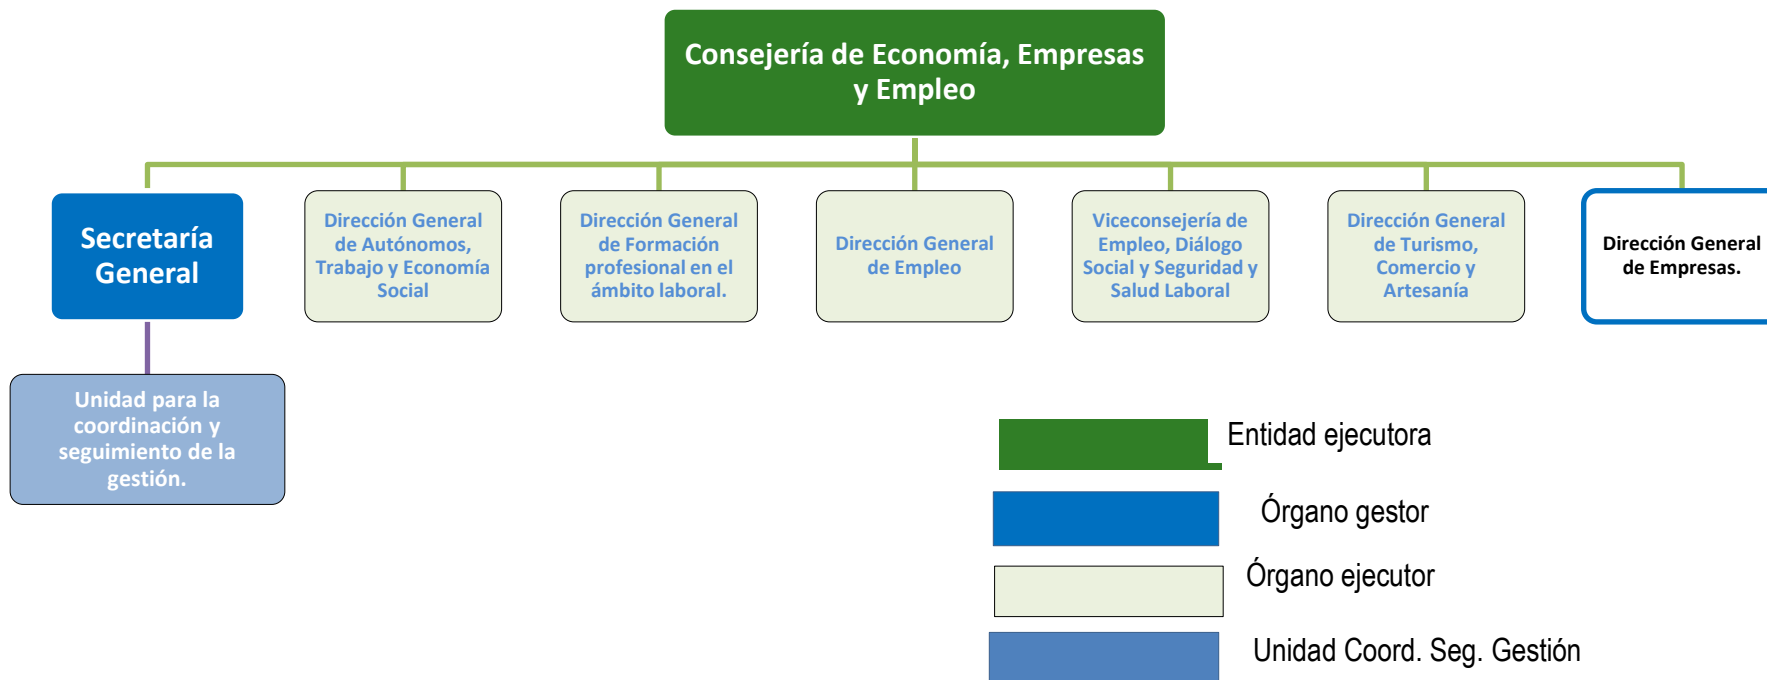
Consejería de Economía, Empresas y Empleo

Secretaría General

Dirección General de Autónomos, Trabajo y Economía Social

Dirección General de Formación profesional en el ámbito laboral.

Dirección General de Empleo

Viceconsejería de Empleo, Diálogo Social y Seguridad y Salud Laboral

Dirección General de Turismo, Comercio y Artesanía

Dirección General de Empresas.

Unidad para la coordinación y seguimiento de la gestión.

Entidad ejecutora

Órgano gestor

Órgano ejecutor

Unidad Coord. Seg. Gestión